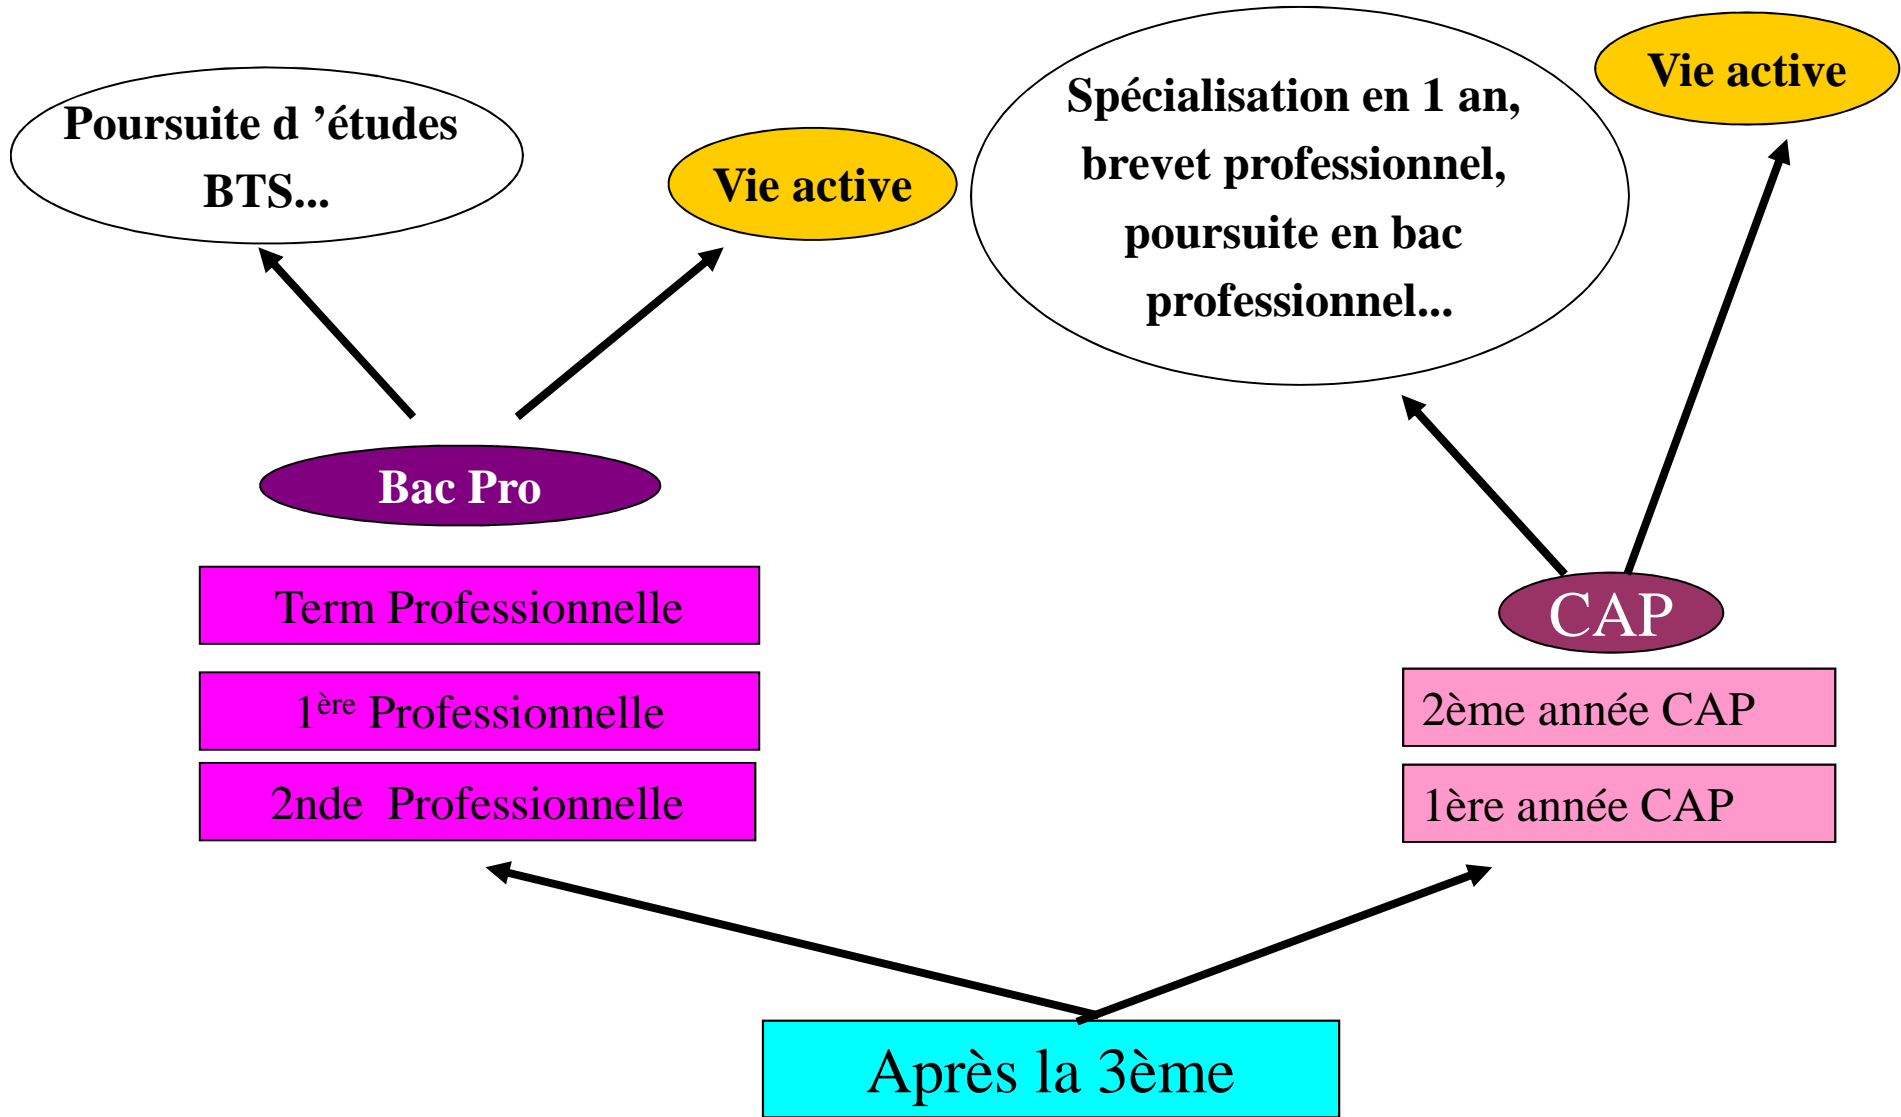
Poursuite d ’études BTS...

Vie active

Spécialisation en 1 an, brevet professionnel, poursuite en bac professionnel...

Vie active

Bac Pro

Term Professionnelle

1$^{ère}$ Professionnelle

2nde Professionnelle

CAP

2ème année CAP

1ère année CAP

Après la 3ème